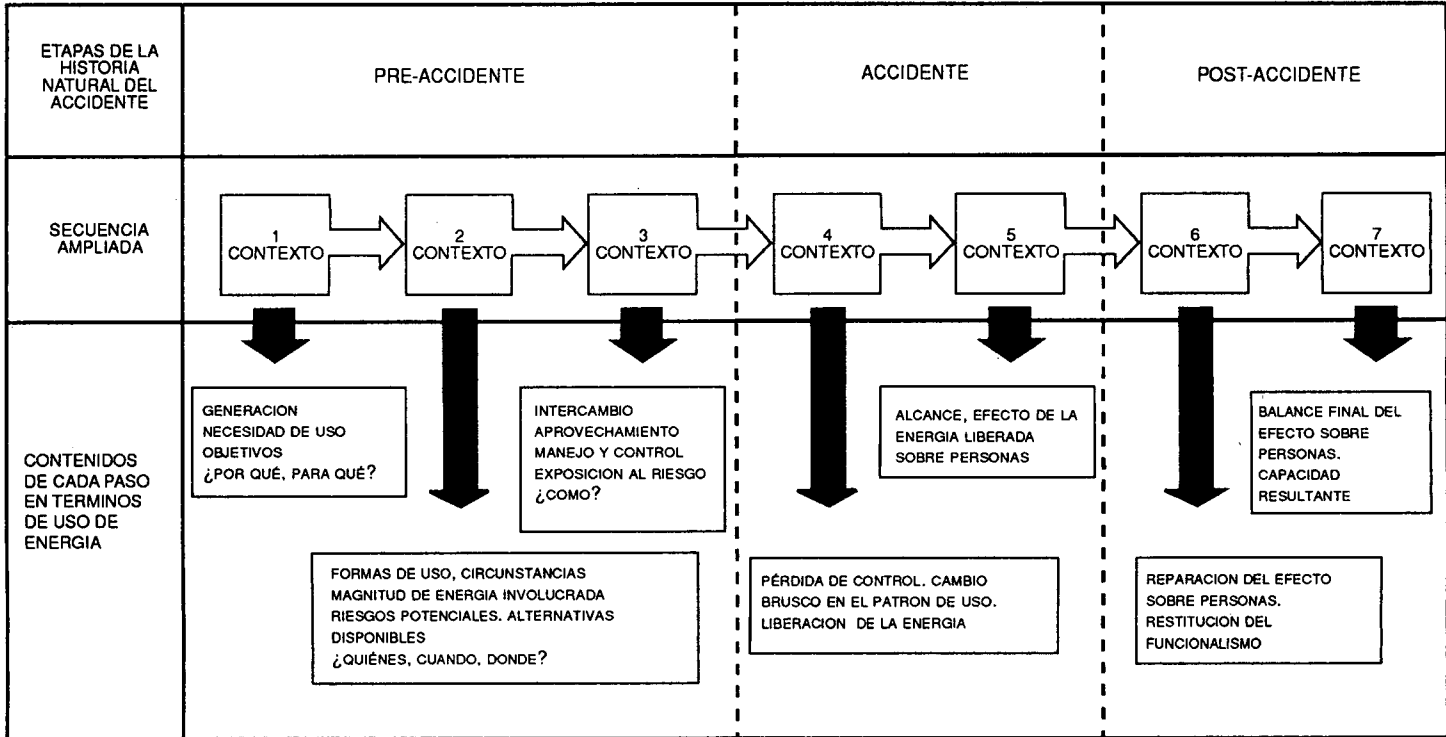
ETAPAS DE LA HISTORIA NATURAL DEL ACCIDENTE

PRE-ACCIDENTE

ACCIDENTE

POST-ACCIDENTE

SECUENCIA AMPLIADA

1 CONTEXTO

2 CONTEXTO

3 CONTEXTO

4 CONTEXTO

5 CONTEXTO

6 CONTEXTO

7 CONTEXTO

CONTENIDOS DE CADA PASO EN TERMINOS DE USO DE ENERGIA

GENERACION
NECESIDAD DE USO
OBJETIVOS
¿POR QUÉ, PARA QUÉ?

INTERCAMBIO
APROVECHAMIENTO
MANEJO Y CONTROL
EXPOSICION AL RIESGO
¿COMO?

ALCANCE, EFECTO DE LA ENERGIA LIBERADA SOBRE PERSONAS

BALANCE FINAL DEL EFECTO SOBRE PERSONAS. CAPACIDAD RESULTANTE

FORMAS DE USO, CIRCUNSTANCIAS
MAGNITUD DE ENERGIA INVOLUCRADA
RIESGOS POTENCIALES. ALTERNATIVAS DISPONIBLES
¿QUIÉNES, CUANDO, DONDE?

PÉRDIDA DE CONTROL. CAMBIO BRUSCO EN EL PATRON DE USO.
LIBERACION DE LA ENERGIA

REPARACION DEL EFECTO SOBRE PERSONAS.
RESTITUCION DEL FUNCIONALISMO